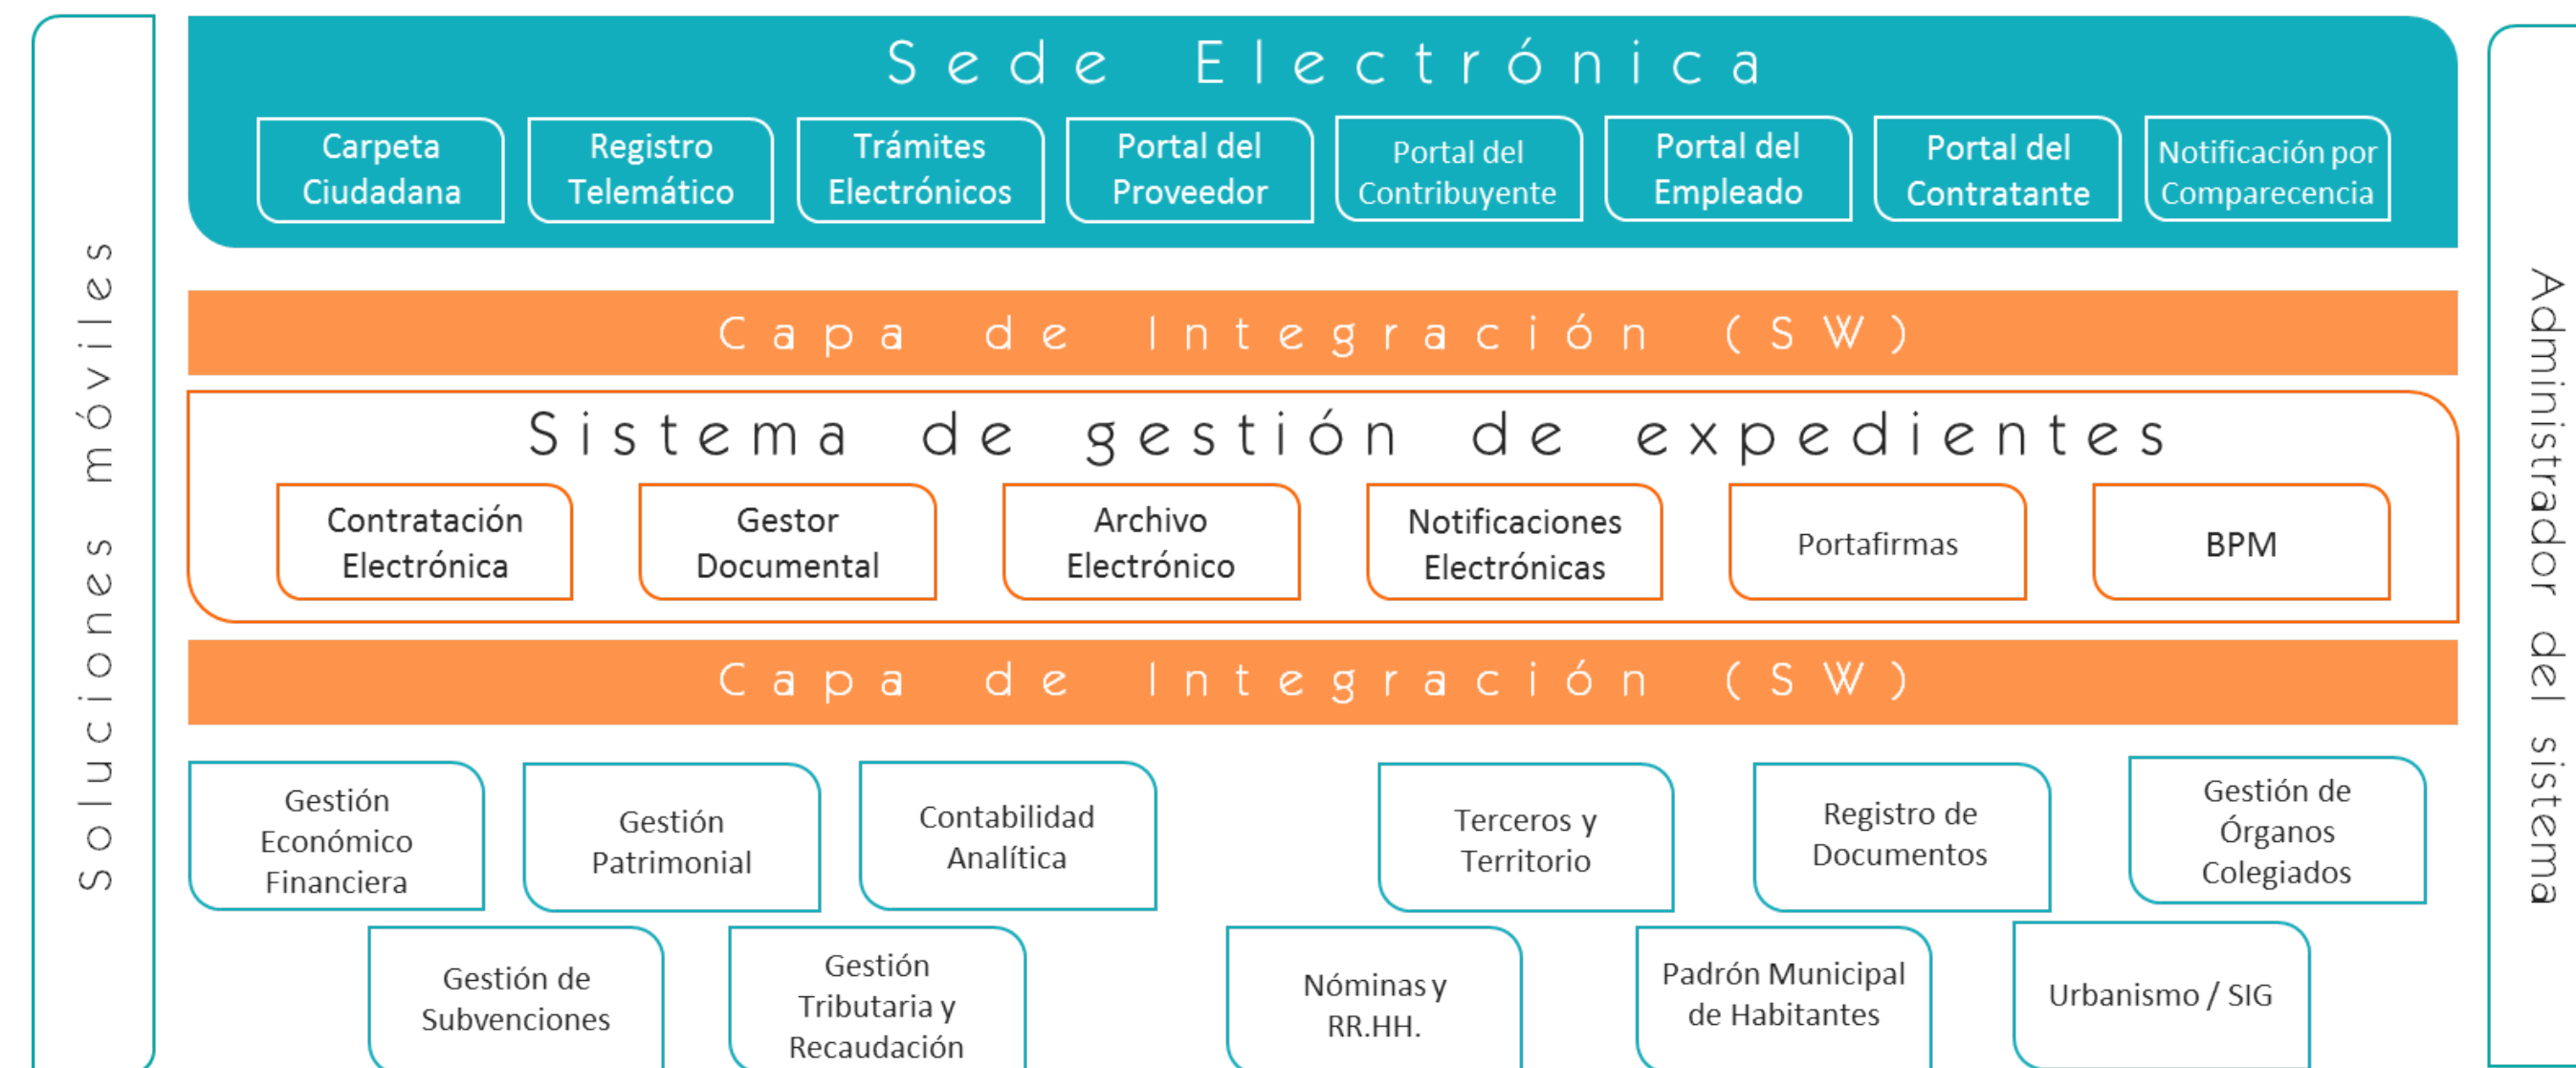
Soluciones móviles

Sede Electrónica

Carpeta Ciudadana

Registro Telemático

Trámites Electrónicos

Portal del Proveedor

Portal del Contribuyente

Portal del Empleado

Portal del Contratante

Notificación por Comparecencia

Capa de Integración (SW)

Sistema de gestión de expedientes

Contratación Electrónica

Gestor Documental

Archivo Electrónico

Notificaciones Electrónicas

Portafirmas

BPM

Capa de Integración (SW)

Gestión Económico Financiera

Gestión Patrimonial

Contabilidad Analítica

Terceros y Territorio

Registro de Documentos

Gestión de Órganos Colegiados

Gestión de Subvenciones

Gestión Tributaria y Recaudación

Nóminas y RR.HH.

Padrón Municipal de Habitantes

Urbanismo / SIG

Administrador del sistema